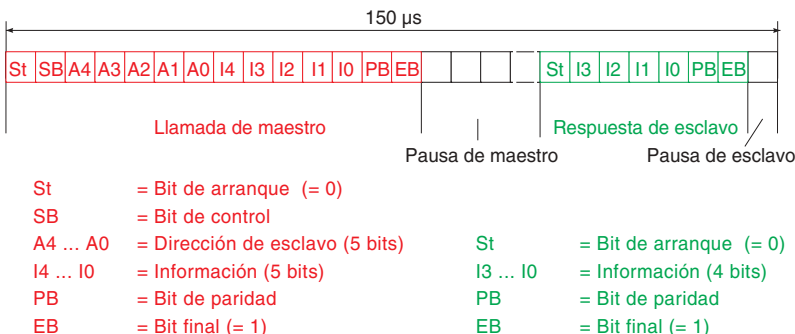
150 µs

| St | SB | A4 | A3 | A2 | A1 | A0 | I4 | I3 | I2 | I1 | I0 | PB | EB |

| St | I3 | I2 | I1 | I0 | PB | EB |

Llamada de maestro

Respuesta de esclavo

Pausa de maestro

Pausa de esclavo

St = Bit de arranque (= 0)
SB = Bit de control
A4 … A0 = Dirección de esclavo (5 bits)
I4 … I0 = Información (5 bits)
PB = Bit de paridad
EB = Bit final (= 1)

St = Bit de arranque (= 0)
I3 … I0 = Información (4 bits)
PB = Bit de paridad
EB = Bit final (= 1)